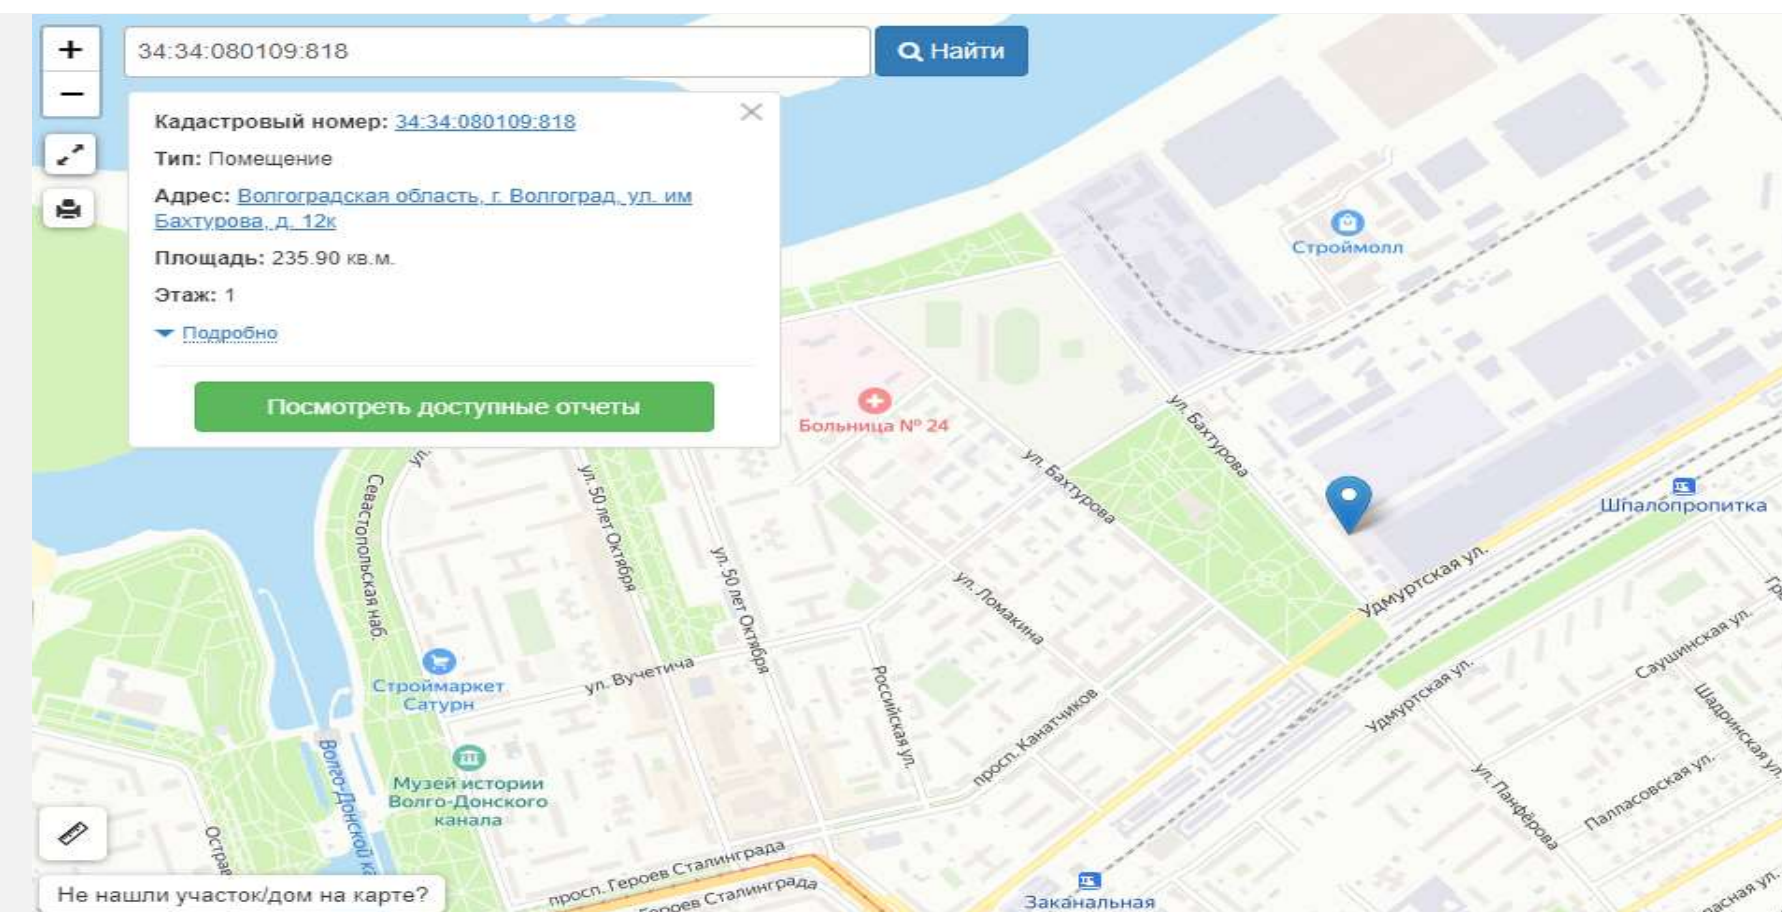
+
−
34:34:080109:818
Найти

Кадастровый номер: 34:34:080109:818
Тип: Помещение
Адрес: Волгоградская область, г. Волгоград, ул. им Бахтурова, д. 12к
Площадь: 235.90 кв.м.
Этаж: 1
Подробно
Посмотреть доступные отчеты

Строймолл
Больница № 24
ул. Бахтурова
ул. Бахтурова
Шпалопропитка
Удмуртская ул.
ул.
Севастопольская наб.
ул. 50 лет Октября
ул. 50 лет Октября
ул. Ломакина
Саушинская ул.
Удмуртская ул.
Шадринская ул.
Строймаркет Сатурн
ул. Вучетича
Российская ул.
просп. Канатчиков
Волго-Донской к
Музей истории Волго-Донского канала
ул. Панфёрова
Палласовская ул.
Остра
просп. Героев Сталинграда
Героев Сталинграда
Закаканальная
Не нашли участок/дом на карте?
Гр
асная ул.